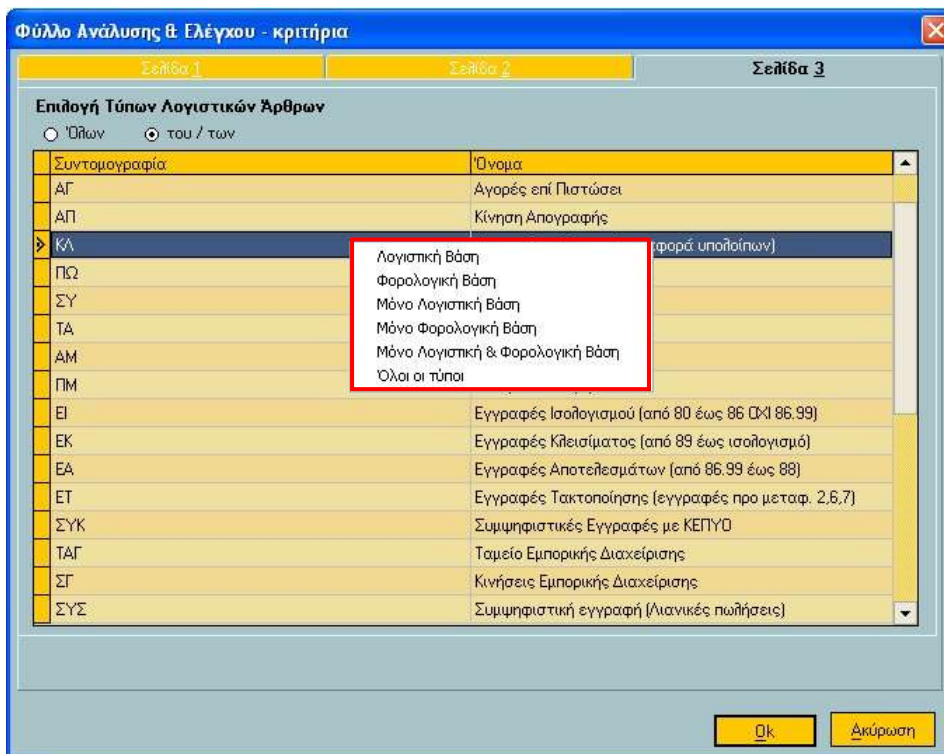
Φύλλο Ανάλυσης & Ελέγχου - κριτήρια

Σελίδα 1

Σελίδα 2

Σελίδα 3

Επιλογή Τύπων Λογιστικών Άρθρων

Όλων

του / των

| Συντομογραφία | Όνομα |
|---|---|
| ΑΓ | Αγορές επί Πιστώσει |
| ΑΠ | Κίνηση Απογραφής |
| ΚΛ | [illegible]φορά υπολοίπων) |
| ΠΩ | |
| ΣΥ | |
| ΤΑ | |
| ΑΜ | |
| ΠΜ | |
| ΕΙ | Εγγραφές Ισολογισμού (από 80 έως 86 ΟΧΙ 86.99) |
| ΕΚ | Εγγραφές Κλεισίματος (από 89 έως ισολογισμό) |
| ΕΑ | Εγγραφές Αποτελεσμάτων (από 86.99 έως 88) |
| ΕΤ | Εγγραφές Τακτοποίησης (εγγραφές προ μεταφ. 2,6,7) |
| ΣΥΚ | Συμψηφιστικές Εγγραφές με ΚΕΠΥΟ |
| ΤΑΓ | Ταμείο Εμπορικής Διαχείρισης |
| ΣΓ | Κινήσεις Εμπορικής Διαχείρισης |
| ΣΥΣ | Συμψηφιστική εγγραφή (λιανικές πωλήσεις) |

Λογιστική Βάση
Φορολογική Βάση
Μόνο Λογιστική Βάση
Μόνο Φορολογική Βάση
Μόνο Λογιστική & Φορολογική Βάση
Όλοι οι τύποι

Ok

Ακύρωση